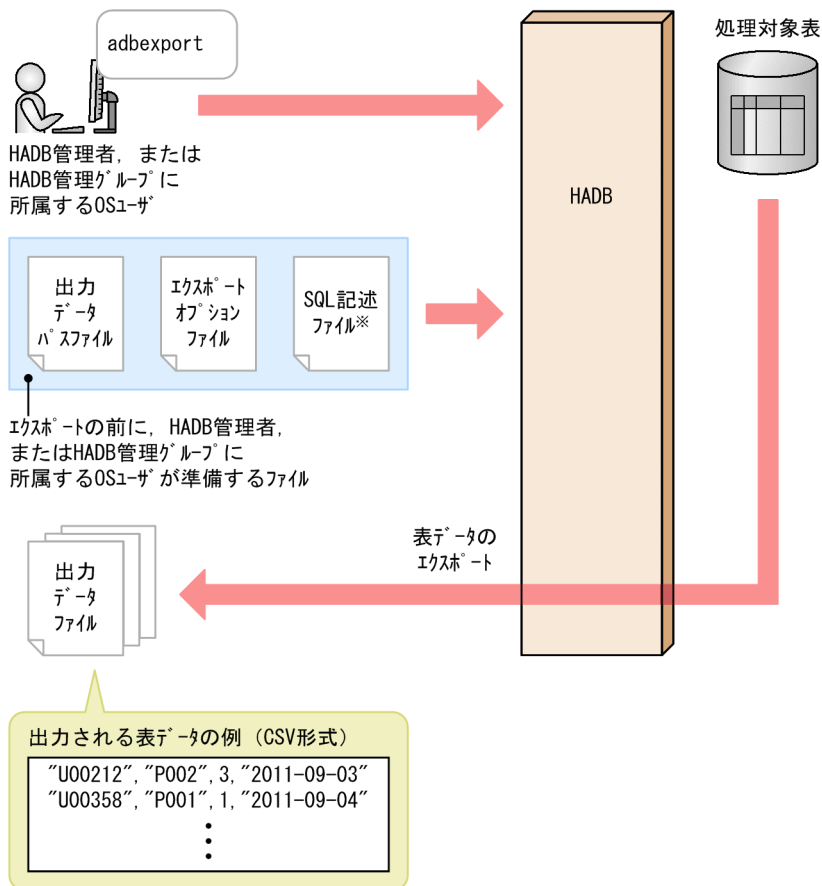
adbexport

HADB管理者，または HADB管理グループに所属するOSユーザ

HADB

処理対象表

出力データパスファイル

エクスポートオプションファイル

SQL記述ファイル※

エクスポートの前に，HADB管理者，またはHADB管理グループに所属するOSユーザが準備するファイル

表データのエクスポート

出力データファイル

出力される表データの例（CSV形式）

"U00212","P002",3,"2011-09-03"
"U00358","P001",1,"2011-09-04"
⋮